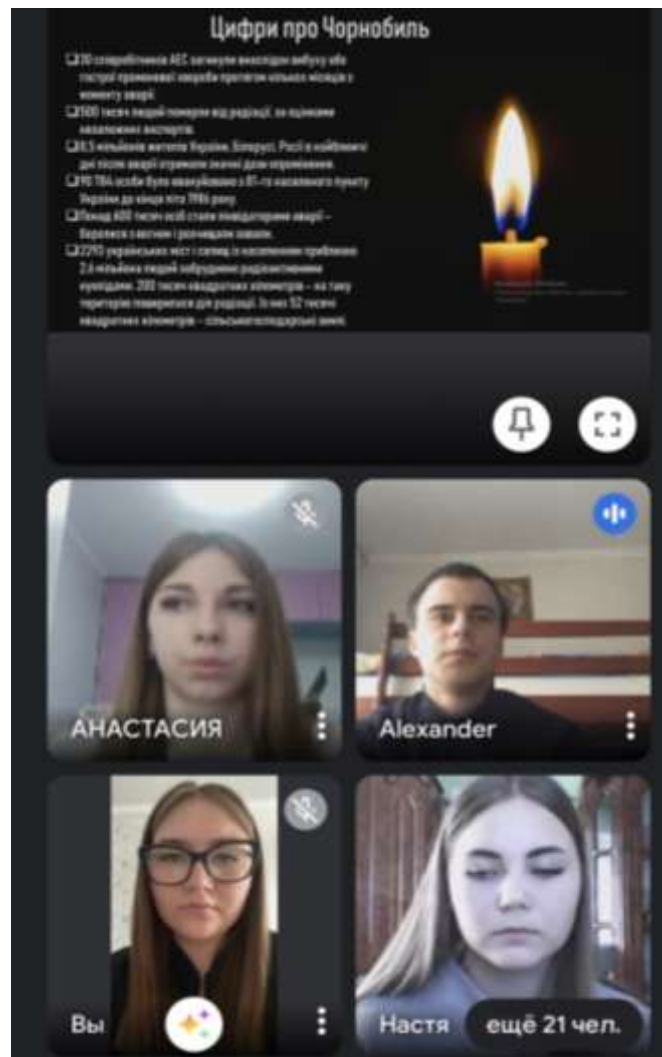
Цифри про Чорнобиль

30 співробітників АЕС загинули внаслідок вибуху або гострої променевої хвороби протягом кількох місяців з моменту аварії.

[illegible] тисяч людей померли від радіації, за оцінками незалежних експертів.

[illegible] мільйонів жителів України, Білорусі, Росії в найближчі дні після аварії отримали значні дози опромінення.

90 784 особи було евакуйовано з 81-го населеного пункту України до кінця літа 1986 року.

Понад 600 тисяч осіб стали ліквідаторами аварії – боролися з вогнем і розчищали завали.

2293 українських міст і селищ із населенням приблизно 2,6 мільйона людей забруднені радіоактивними нуклідами. 200 тисяч квадратних кілометрів – на таку територію поширилися дія радіації. Із них 52 тисячі квадратних кілометрів – сільськогосподарські землі.

АНАСТАСИЯ

Alexander

Вы

Настя

ещё 21 чел.